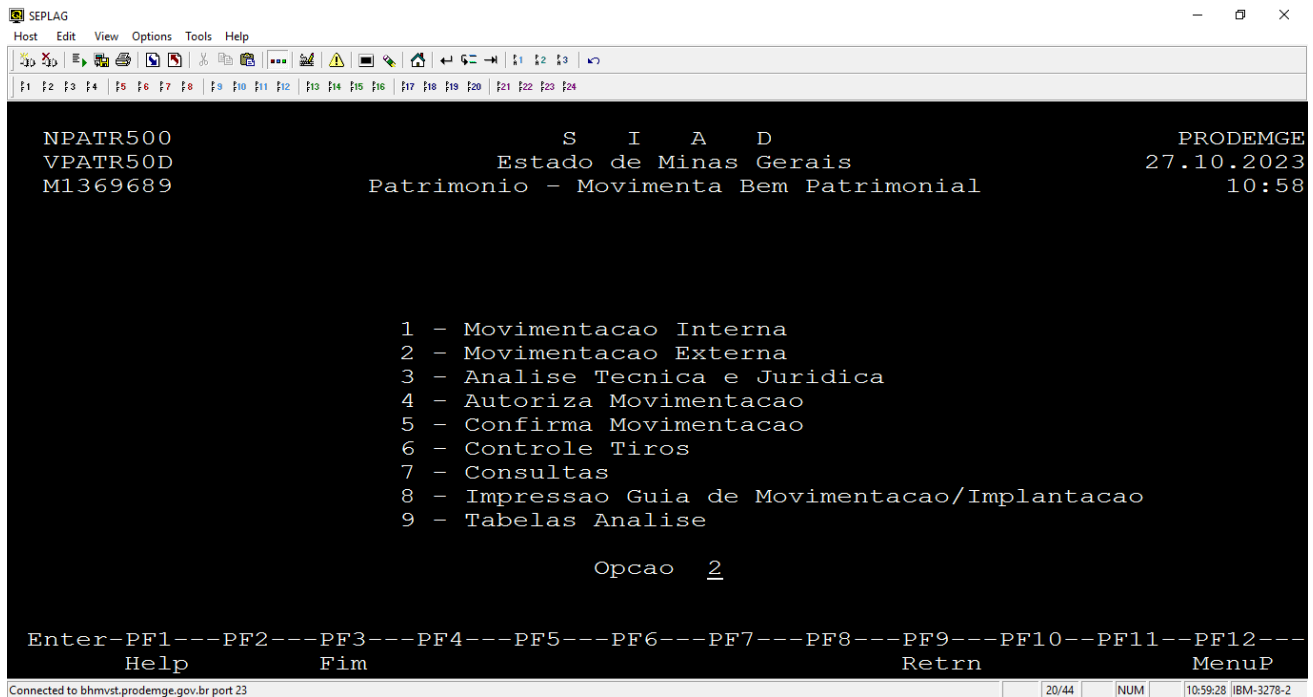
SEPLAG
Host Edit View Options Tools Help

NPATR500 S I A D PRODEMGE
VPATR50D Estado de Minas Gerais 27.10.2023
M1369689 Patrimonio - Movimenta Bem Patrimonial 10:58

1 - Movimentacao Interna
2 - Movimentacao Externa
3 - Analise Tecnica e Juridica
4 - Autoriza Movimentacao
5 - Confirma Movimentacao
6 - Controle Tiros
7 - Consultas
8 - Impressao Guia de Movimentacao/Implantacao
9 - Tabelas Analise

Opcao 2

Enter-PF1---PF2---PF3---PF4---PF5---PF6---PF7---PF8---PF9---PF10--PF11--PF12---
Help Fim Retrn MenuP

Connected to bhmvst.prodemge.gov.br port 23 20/44 NUM 10:59:28 IBM-3278-2